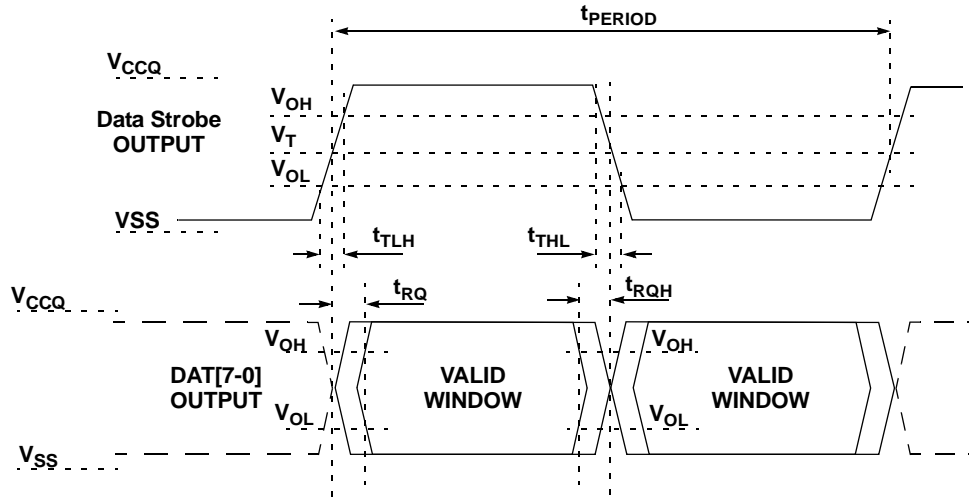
$t_{PERIOD}$

$V_{CCQ}$

$V_{OH}$

Data Strobe OUTPUT

$V_T$

$V_{OL}$

VSS

$t_{TLH}$

$t_{THL}$

$V_{CCQ}$

$t_{RQ}$

$t_{RQH}$

$V_{OH}$

$V_{OH}$

DAT[7-0] OUTPUT

VALID WINDOW

VALID WINDOW

$V_{OL}$

$V_{OL}$

$V_{SS}$